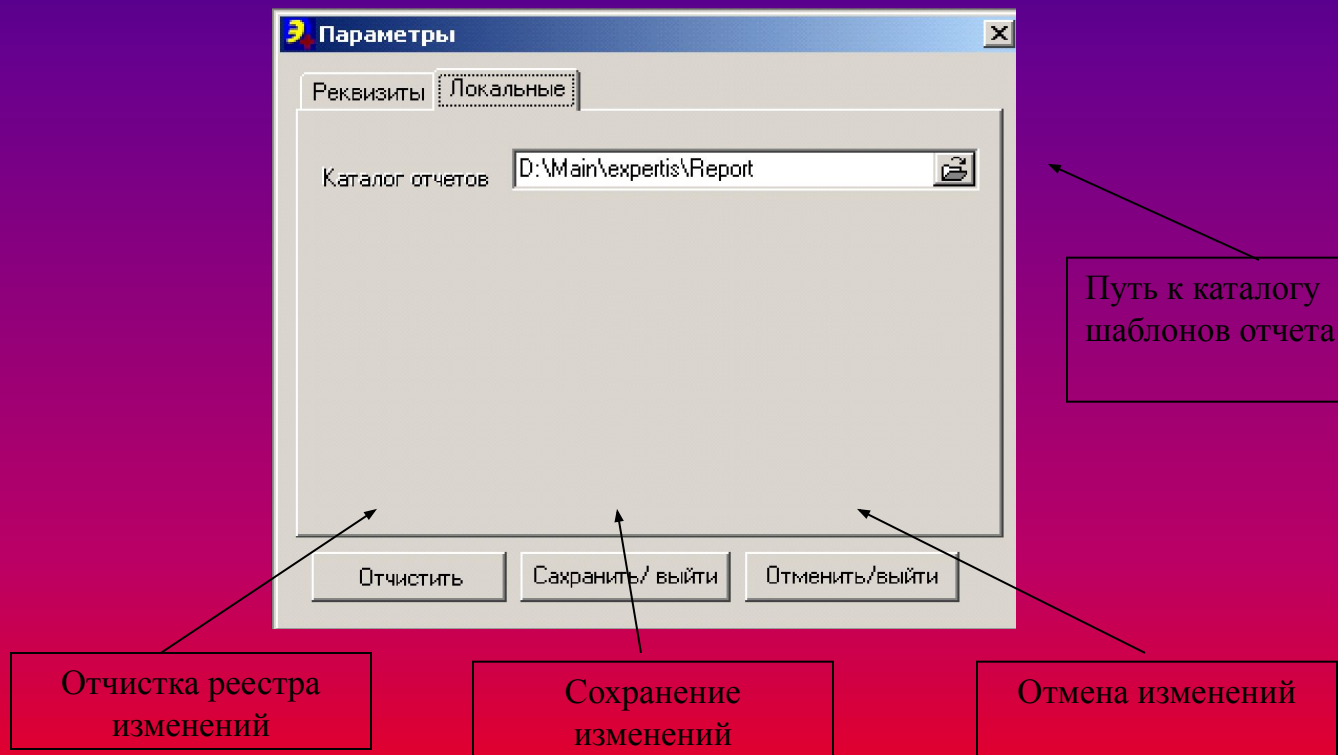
Параметры

Реквизиты | Локальные

Каталог отчетов D:\Main\expertis\Report

Путь к каталогу шаблонов отчета

Отчистить | Сахранить/ выйти | Отменить/выйти

Отчистка реестра изменений

Сохранение изменений

Отмена изменений